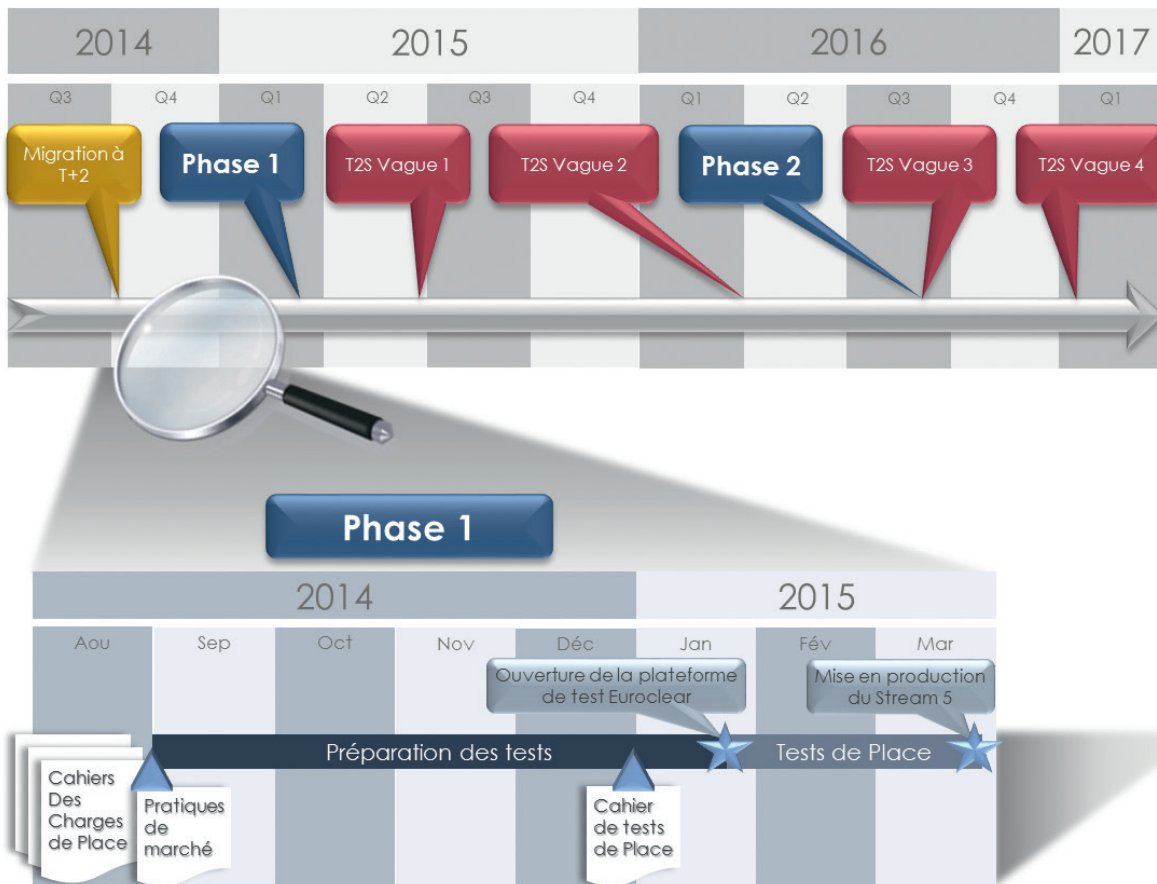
2014 2015 2016 2017

Q3 Q4 Q1 Q2 Q3 Q4 Q1 Q2 Q3 Q4 Q1

Migration à T+2

Phase 1

T2S Vague 1

T2S Vague 2

Phase 2

T2S Vague 3

T2S Vague 4

Phase 1

2014 2015

Aou Sep Oct Nov Déc Jan Fév Mar

Ouverture de la plateforme de test Euroclear

Mise en production du Stream 5

Préparation des tests

Tests de Place

Cahiers Des Charges de Place

Pratiques de marché

Cahier de tests de Place